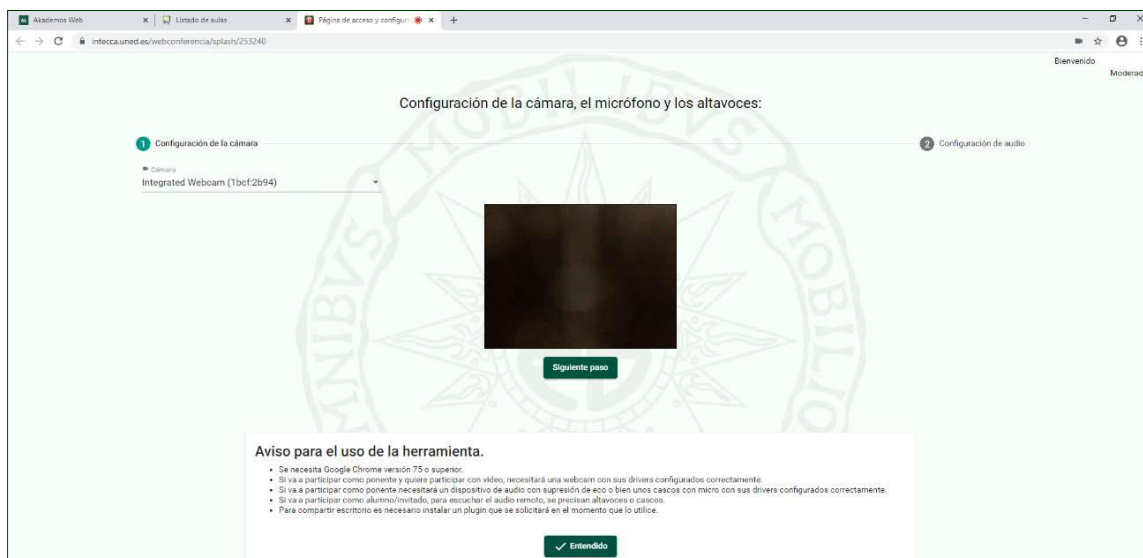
Akademos Web
Listado de aulas
Página de acceso y configur
intecca.uned.es/webconferencia/splash/253240

Bienvenido
Moderad

Configuración de la cámara, el micrófono y los altavoces:

1 Configuración de la cámara
2 Configuración de audio

Cámara
Integrated Webcam (1bcf:2b94)

Siguiente paso

Aviso para el uso de la herramienta.

- Se necesita Google Chrome versión 75 o superior.
- Si va a participar como ponente y quiere participar con vídeo, necesitará una webcam con sus drivers configurados correctamente.
- Si va a participar como ponente necesitará un dispositivo de audio con supresión de eco o bien unos cascos con micro con sus drivers configurados correctamente.
- Si va a participar como alumno/invitado, para escuchar el audio remoto, se precisan altavoces o cascos.
- Para compartir escritorio es necesario instalar un plugin que se solicitará en el momento que lo utilice.

Entendido